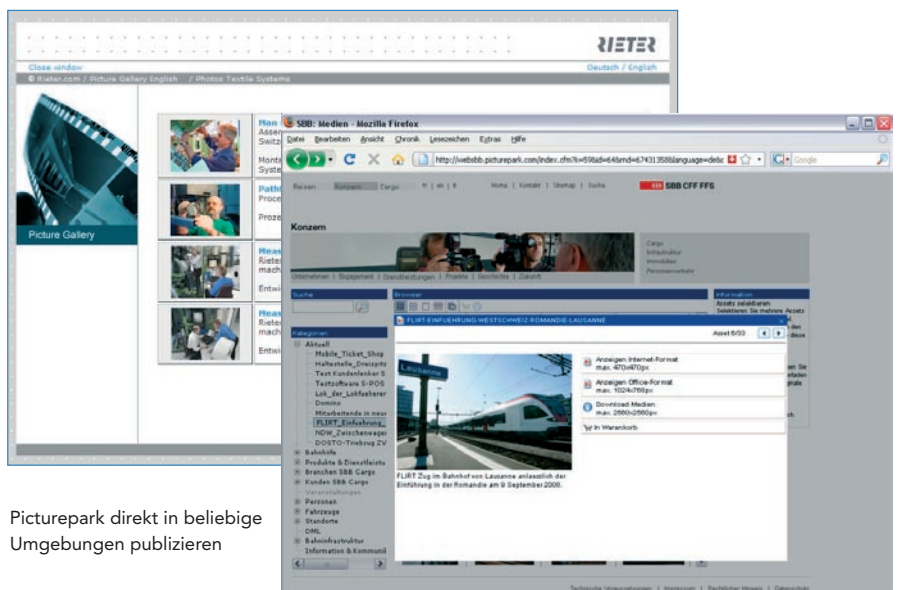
RIETER

Close window

Deutsch / English

© Rieter.com / Picture Gallery English / Photos Textile Systems

Picture Gallery

Man
Asse
Switz

Monta
Syste

Path
Proce

Proze

Meas
Rieter
mach

Entwi

Meas
Rieter
mach

Entwi

SBB: Medien - Mozilla Firefox

Datei Bearbeiten Ansicht Chronik Lesezeichen Extras Hilfe

http://websbb.picturepark.com/index.cfm?i=59&id=64&mid=67431358&language=de

Google

Reisen Konzern Cargo

Home | Kontakt | Sitemap | Suche

SBB CFF FFS

Konzern

Unternehmen | Engagement | Dienstleistungen | Projekte | Geschichte | Zukunft

Cargo
Infrastruktur
Immobilien
Personenverkehr

Suche

Browser

Information

Assets selektieren
Selektieren Sie mehrere Assets

Kategorien

Aktuell
Mobile_Ticket_Shop
Haltestelle_Dreispitz
Test Kundenlenker S
Testsoftware S-POS
Lok_der_Lokfuehrer
Domino
Mitarbeitende in neuer
FLIRT_Einfuehrung_
NDW_Zwischenwagen
DOSTO-Triebzug ZV
Bahnhöfe
Produkte & Dienstleistu
Branchen SBB Cargo
Kunden SBB Cargo
Veranstaltungen
Personen
Fahrzeuge
Standorte
OML
Bahninfrastruktur
Information & Kommunik

FLIRT-EINFUEHRUNG-WESTSCHWEIZ-ROMANDIE-LAUSANNE

Asset 6/33

Lausanne

Anzeigen Internet-Format
max. 470x470px

Anzeigen Office-Format
max. 1024x768px

Download Medien
max. 2560x2560px

In Warenkorb

FLIRT Zug im Bahnhof von Lausanne anlässlich der Einführung in der Romandie am 9 September 2008.

Technische Voraussetzungen | Impressum | Rechtlicher Hinweis | Datenschutz

Picturepark direkt in beliebige Umgebungen publizieren